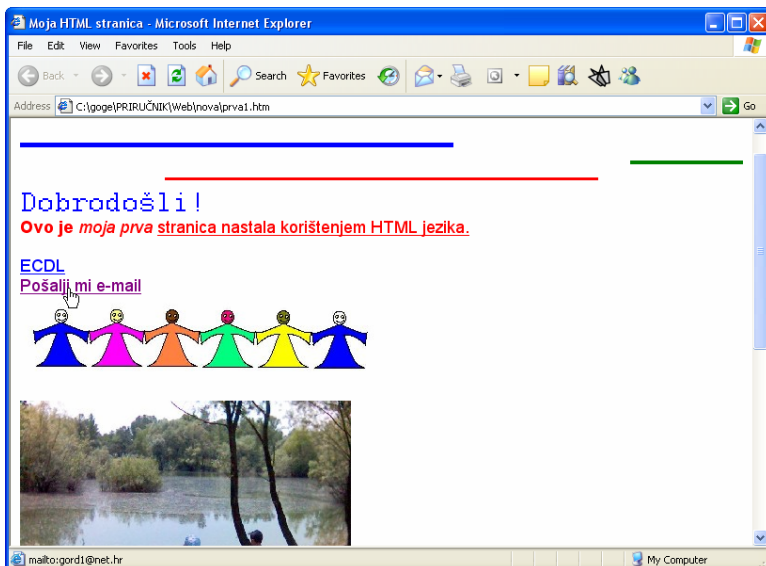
Moja HTML stranica - Microsoft Internet Explorer

File Edit View Favorites Tools Help

Back Search Favorites

Address C:\goge\PRIRUČNIK\Web\nova\prva1.htm Go

Dobrodošli!

**Ovo je** ***moja prva*** stranica nastala korištenjem HTML jezika.

ECDL
Pošalji mi e-mail

mailto:gord1@net.hr My Computer